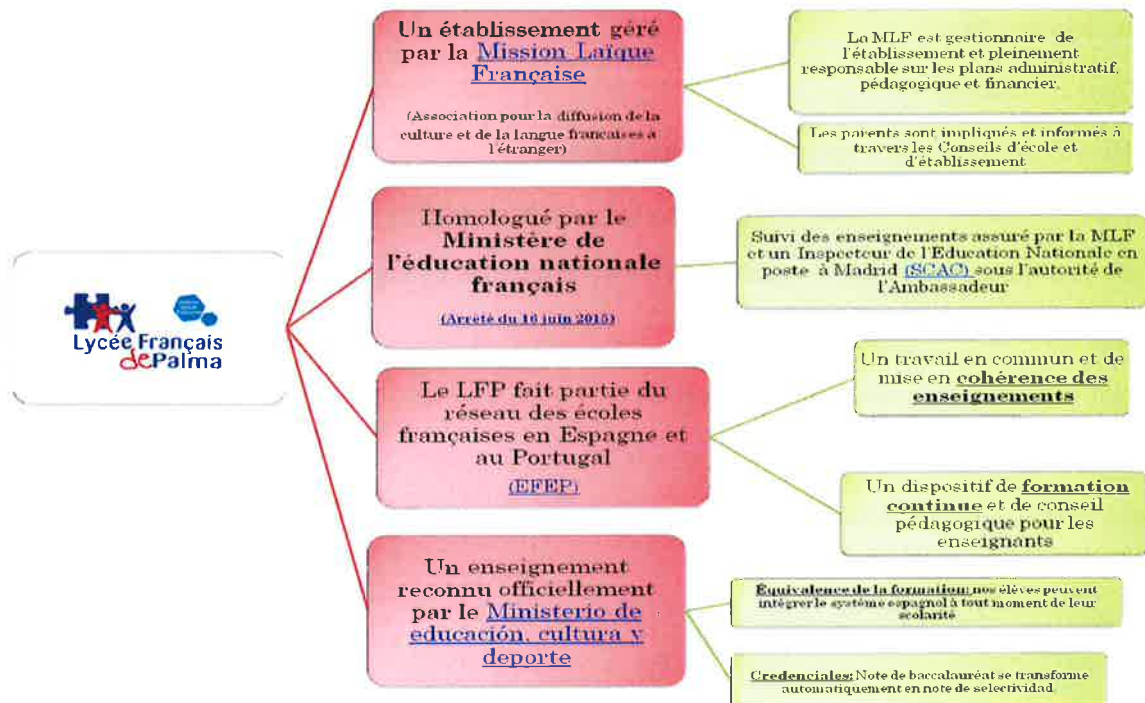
Lycée Français de Palma

Un établissement géré par la Mission Laïque Française

(Association pour la diffusion de la culture et de la langue françaises à l'étranger)

La MLF est gestionnaire de l'établissement et pleinement responsable sur les plans administratif, pédagogique et financier.

Les parents sont impliqués et informés à travers les Conseils d'école et d'établissement

Homologué par le Ministère de l'éducation nationale français

(Arrêté du 16 juin 2015)

Suivi des enseignements assuré par la MLF et un Inspecteur de l'Education Nationale en poste à Madrid (SCAC) sous l'autorité de l'Ambassadeur

Le LFP fait partie du réseau des écoles françaises en Espagne et au Portugal

(EFEP)

Un travail en commun et de mise en cohérence des enseignements

Un dispositif de formation continue et de conseil pédagogique pour les enseignants

Un enseignement reconnu officiellement par le Ministerio de educación, cultura y deporte

Equivalence de la formation: nos élèves peuvent intégrer le système espagnol à tout moment de leur scolarité

Credenciales: Note de baccalauréat se transforme automatiquement en note de selectividad